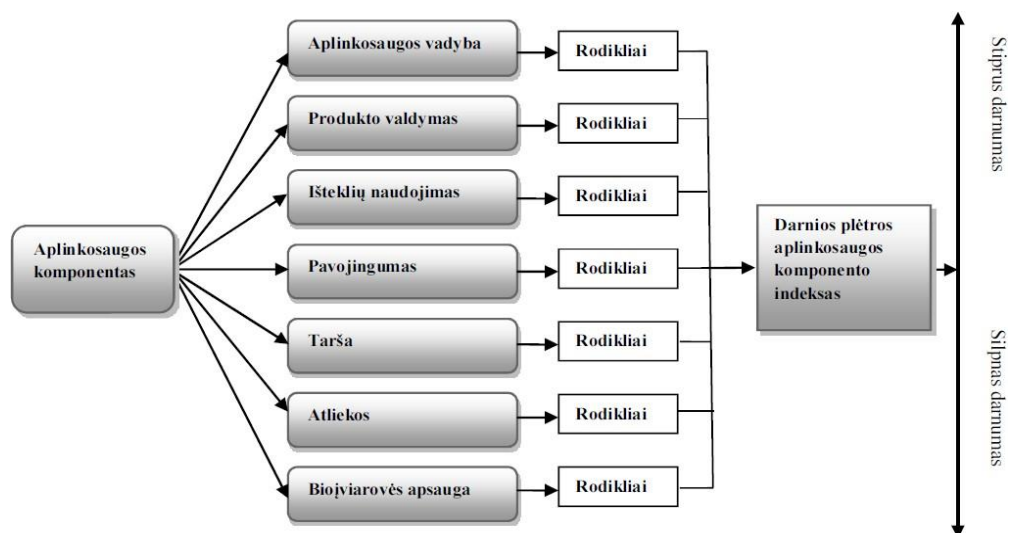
Aplinkosaugos komponentas

Aplinkosaugos vadyba

Rodikliai

Produkto valdymas

Rodikliai

Išteklių naudojimas

Rodikliai

Pavojingumas

Rodikliai

Tarša

Rodikliai

Atliekos

Rodikliai

Biojvairovės apsauga

Rodikliai

Darnios plėtros aplinkosaugos komponento indeksas

Stiprus darnumas

Silpnas darnumas